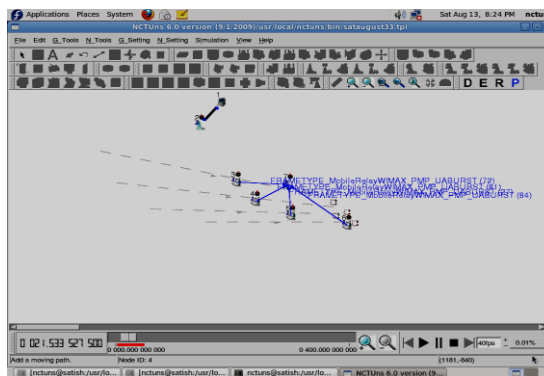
Applications Places System

Sat Aug 13, 8:24 PM nctu

NCTUns 6.0 version (9.1.2009) usr.local/nctuns/bin/sataugust33.tpl

File Edit G_Tools N_Tools G_Setting N_Setting Simulation View Help

D E R P

1
2
3
4
5
6

FRAMETYPE_MobileRelayWIMAX_PMP_UABURST (79)
FRAMETYPE_MobileRelayWIMAX_PMP_UABURST (81)
FRAMETYPE_MobileRelayWIMAX_PMP_UABURST (82)
FRAMETYPE_MobileRelayWIMAX_PMP_UABURST (84)

0 021.533 527 500
0 000.000 000 000
0 400.000 000 000
40fps 0.01%

Add a moving path.
Node ID: 4
(1181,-840)

[nctuns@satish:/usr/lo... [nctuns@satish:/usr/lo... nctuns@satish:/usr/lo... NCTUns 6.0 version (9...